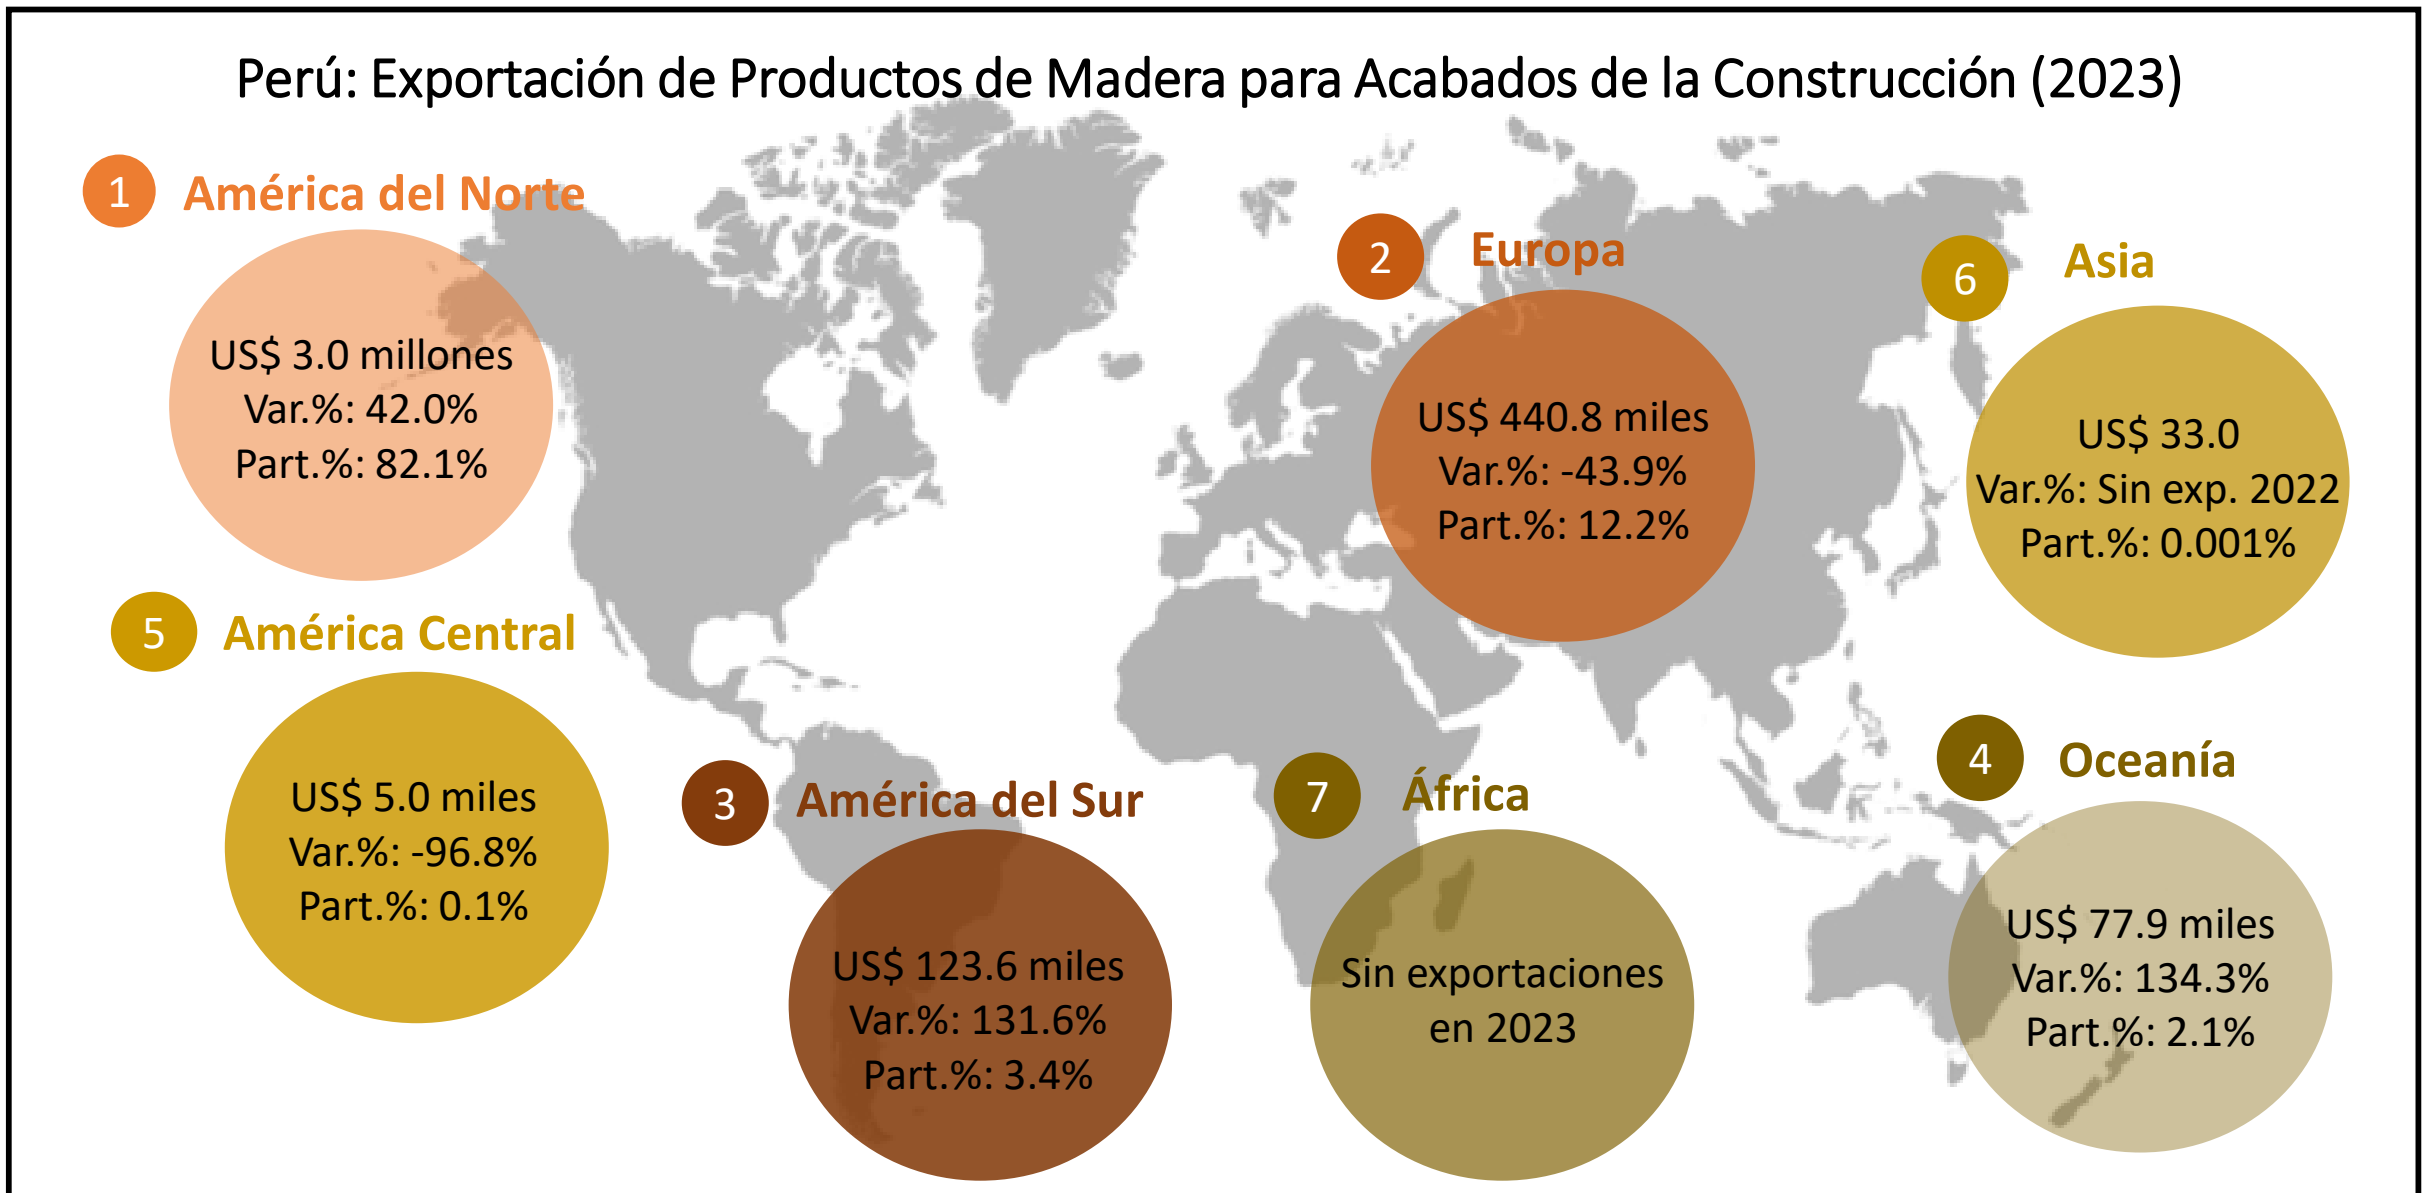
Perú: Exportación de Productos de Madera para Acabados de la Construcción (2023)

1 América del Norte

US$ 3.0 millones
Var.%: 42.0%
Part.%: 82.1%

2 Europa

US$ 440.8 miles
Var.%: -43.9%
Part.%: 12.2%

6 Asia

US$ 33.0
Var.%: Sin exp. 2022
Part.%: 0.001%

5 América Central

US$ 5.0 miles
Var.%: -96.8%
Part.%: 0.1%

3 América del Sur

US$ 123.6 miles
Var.%: 131.6%
Part.%: 3.4%

7 África

Sin exportaciones en 2023

4 Oceanía

US$ 77.9 miles
Var.%: 134.3%
Part.%: 2.1%